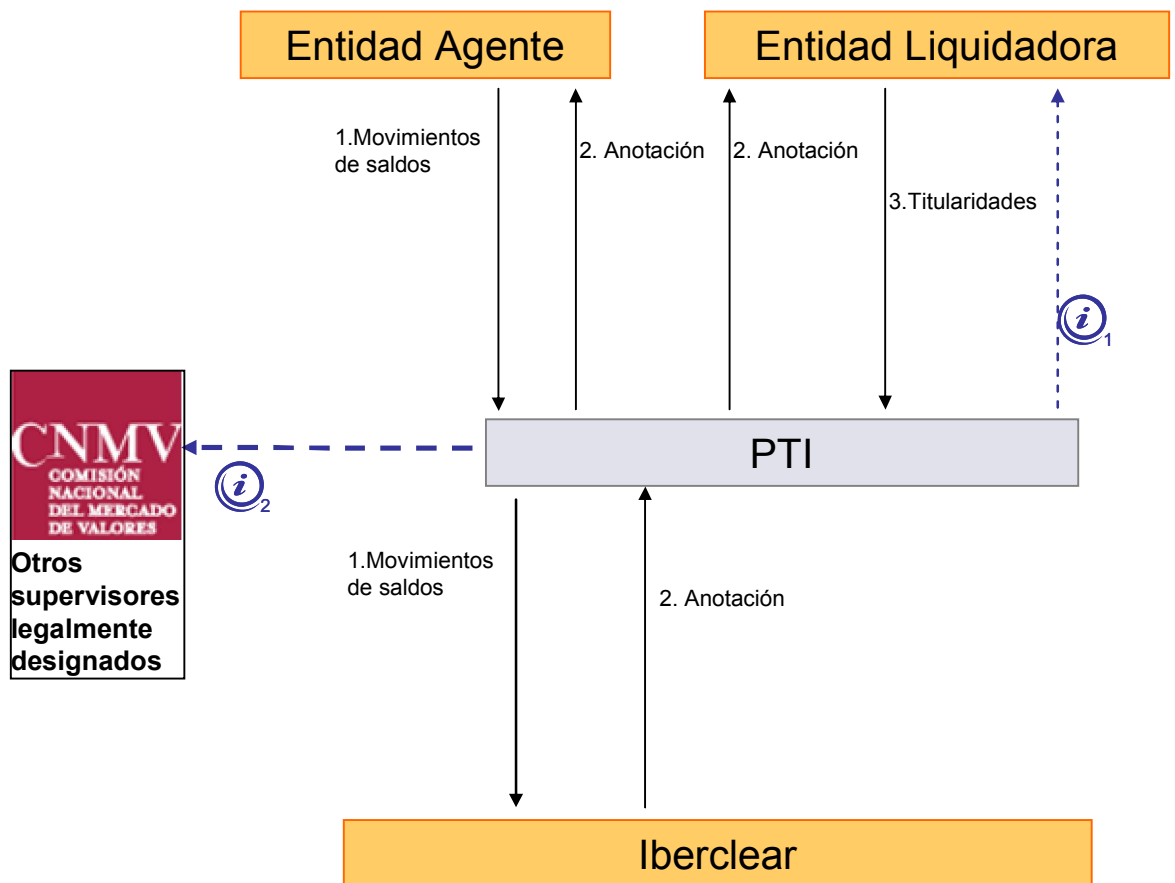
Entidad Agente

Entidad Liquidadora

1.Movimientos de saldos

2. Anotación

2. Anotación

3.Titularidades

i 1

CNMV
COMISIÓN NACIONAL DEL MERCADO DE VALORES

Otros supervisores legalmente designados

i 2

PTI

1.Movimientos de saldos

2. Anotación

Iberclear